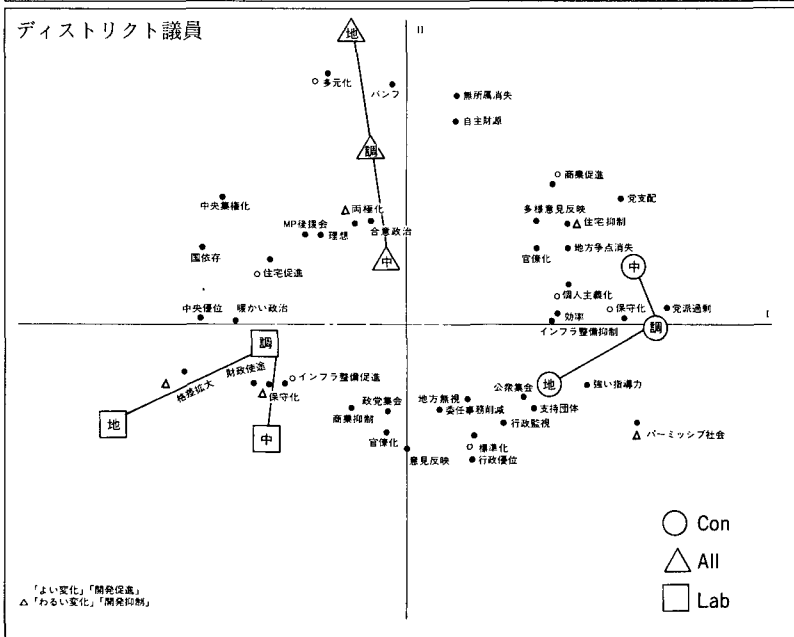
ディストリクト議員

II

I

地

多元化

パンフ

無所属消失

自主財源

調

商業促進

党支配

中央集権化

両極化

多様意見反映

住宅抑制

MP後援会

理想

合意政治

地方争点消失

国依存

中

官僚化

住宅促進

中

個人主義化

中央優位

暖かい政治

保守化

党派過剰

効率

インフラ整備抑制

調

調

財政健全

インフラ整備促進

格差拡大

地

強い指導力

公衆集会

地方無視

政党集会

委任事務削減

支持団体

地

保守化

商業抑制

行政監視

中

パーミッシブ社会

官僚化

標準化

意見反映

行政優位

Con

All

Lab

「よい変化」「開発促進」
△「わるい変化」「開発抑制」